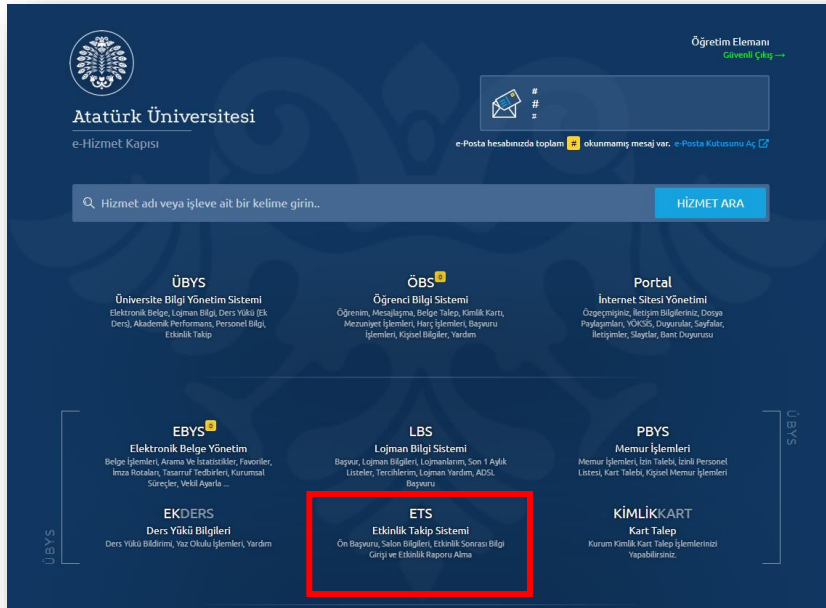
Atatürk Üniversitesi
e-Hizmet Kapısı

Öğretim Elemanı
Güvenli Çıkış →

#
#
#

e-Posta hesabınızda toplam # okunmamış mesaj var. e-Posta Kutusunu Aç

Hizmet adı veya işleve ait bir kelime girin..
HİZMET ARA

ÜBYS
Üniversite Bilgi Yönetim Sistemi
Elektronik Belge, Lojman Bilgi, Ders Yükü (Ek Ders), Akademik Performans, Personel Bilgi, Etkinlik Takip

ÖBS 0
Öğrenci Bilgi Sistemi
Öğrenim, Mesajlaşma, Belge Talep, Kimlik Kartı, Mezuniyet İşlemleri, Harç İşlemleri, Başvuru İşlemleri, Kişisel Bilgiler, Yardım

Portal
İnternet Sitesi Yönetimi
Özgeçmişiniz, İletişim Bilgileriniz, Dosya Paylaşımları, YÖKSİS, Duyurular, Sayfalar, İletişimler, Slaytlar, Bant Duyurusu

EBYS 0
Elektronik Belge Yönetim
Belge İşlemleri, Arama Ve İstatistikler, Favoriler, İmza Rotaları, Tasarruf Tedbirleri, Kurumsal Süreçler, Vekil Ayarla ...

LBS
Lojman Bilgi Sistemi
Başvur, Lojman Bilgileri, Lojmanlarım, Son 1 Aylık Listeler, Tercihlerim, Lojman Yardım, ADSL Başvuru

PBYS
Memur İşlemleri
Memur İşlemleri, İzin Talebi, İzinli Personel Listesi, Kart Talebi, Kişisel Memur İşlemleri

EKDERS
Ders Yükü Bilgileri
Ders Yükü Bildirimi, Yaz Okulu İşlemleri, Yardım

ETS
Etkinlik Takip Sistemi
Ön Başvuru, Salon Bilgileri, Etkinlik Sonrası Bilgi Girişi ve Etkinlik Raporu Alma

KİMLİKKART
Kart Talep
Kurum Kimlik Kart Talep İşlemlerinizi Yapabilirsiniz.

ÜBYS
ÜBYS